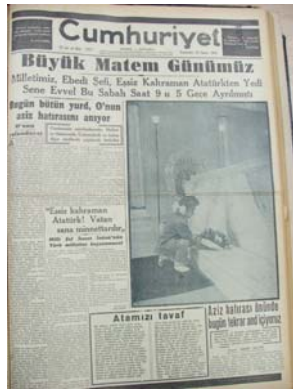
Cumhuriyet

Büyük Matem Günümüz

Milletimiz, Ebedi Şefi, Essiz Kahraman Atatürkten Yedi Sene Evvel Bu Sabah Saat 9 u. 5 Geçe Ayrılmıştı

Bugün bütün yurd, O'nun aziz hatırasını anıyor

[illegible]

"Essiz kahraman Atatürk! Vatan sana minnettardır,"

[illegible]

Atamızı tavaf

Aziz hatırası önünde bugün tekrar and içiyoruz